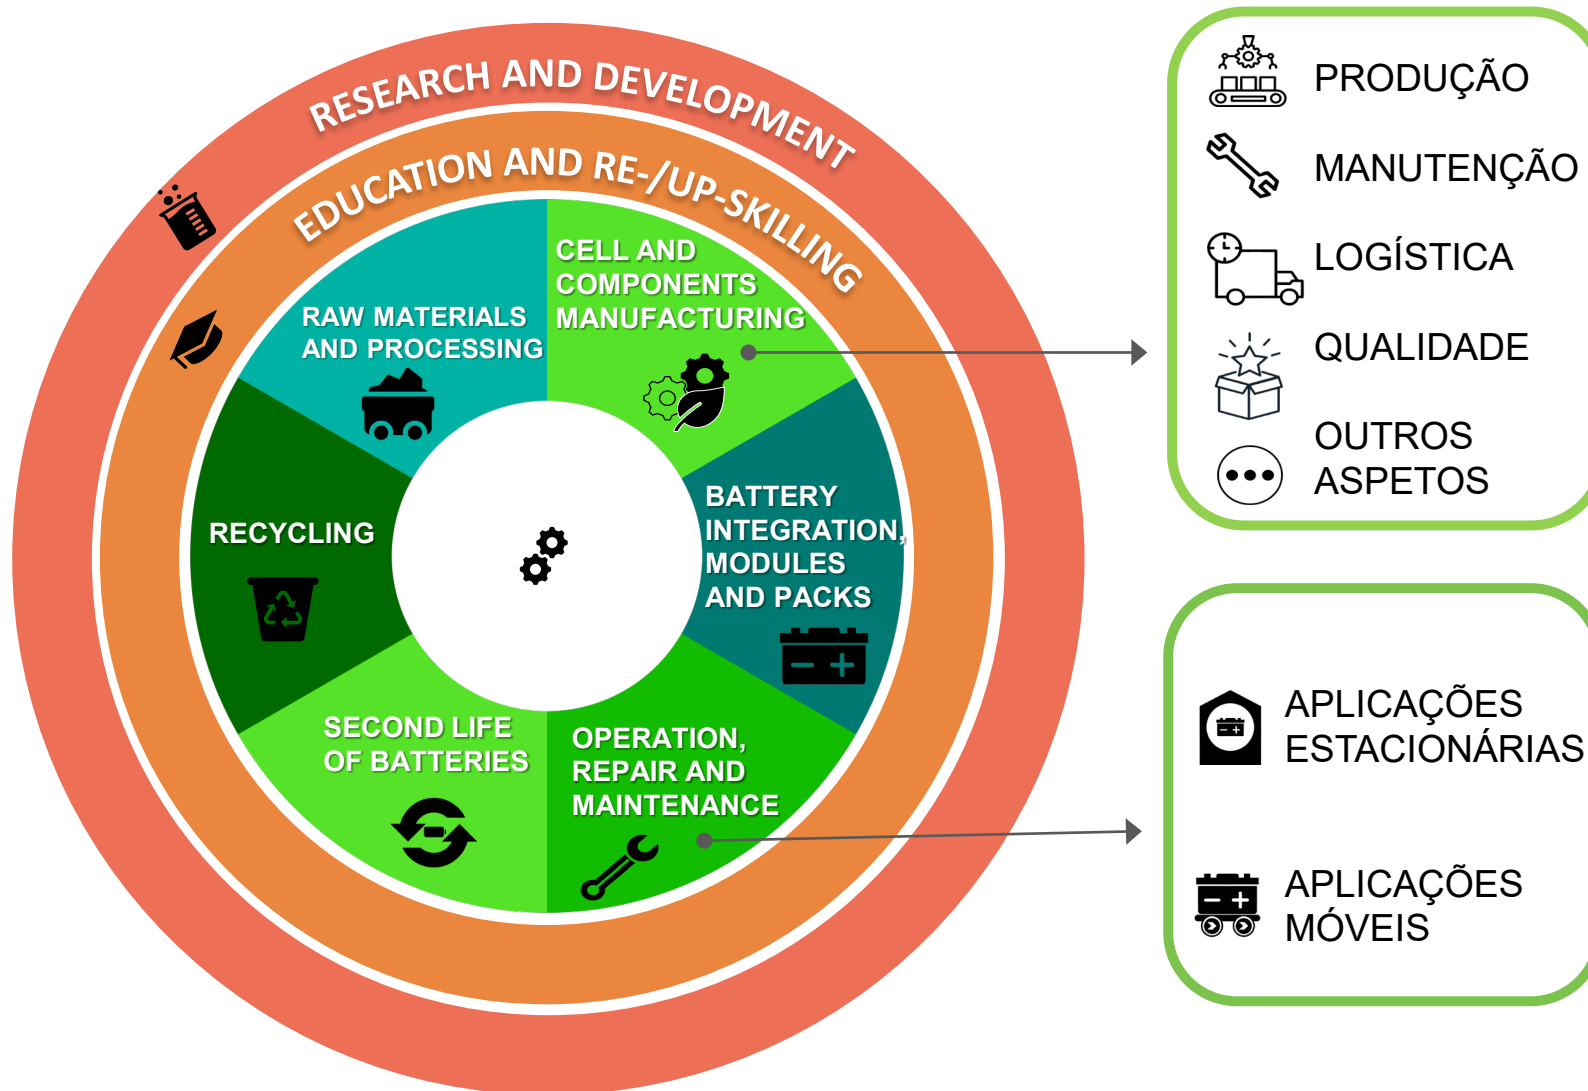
RESEARCH AND DEVELOPMENT

EDUCATION AND RE-/UP-SKILLING

RAW MATERIALS AND PROCESSING

CELL AND COMPONENTS MANUFACTURING

BATTERY INTEGRATION, MODULES AND PACKS

OPERATION, REPAIR AND MAINTENANCE

SECOND LIFE OF BATTERIES

RECYCLING

PRODUÇÃO

MANUTENÇÃO

LOGÍSTICA

QUALIDADE

OUTROS ASPETOS

APLICAÇÕES ESTACIONÁRIAS

APLICAÇÕES MÓVEIS